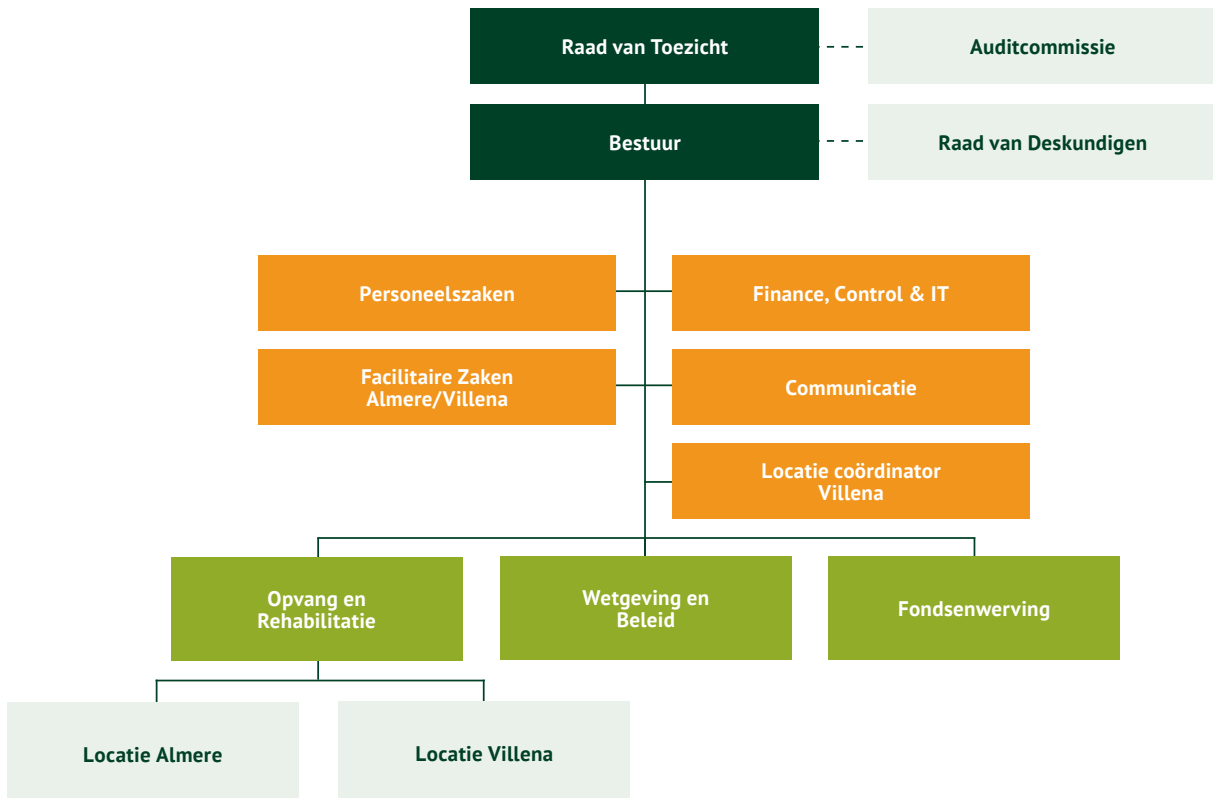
Raad van Toezicht

Auditcommissie

Bestuur

Raad van Deskundigen

Personeelszaken

Finance, Control & IT

Facilitaire Zaken Almere/Villena

Communicatie

Locatie coördinator Villena

Opvang en Rehabilitatie

Wetgeving en Beleid

Fondsenwerving

Locatie Almere

Locatie Villena